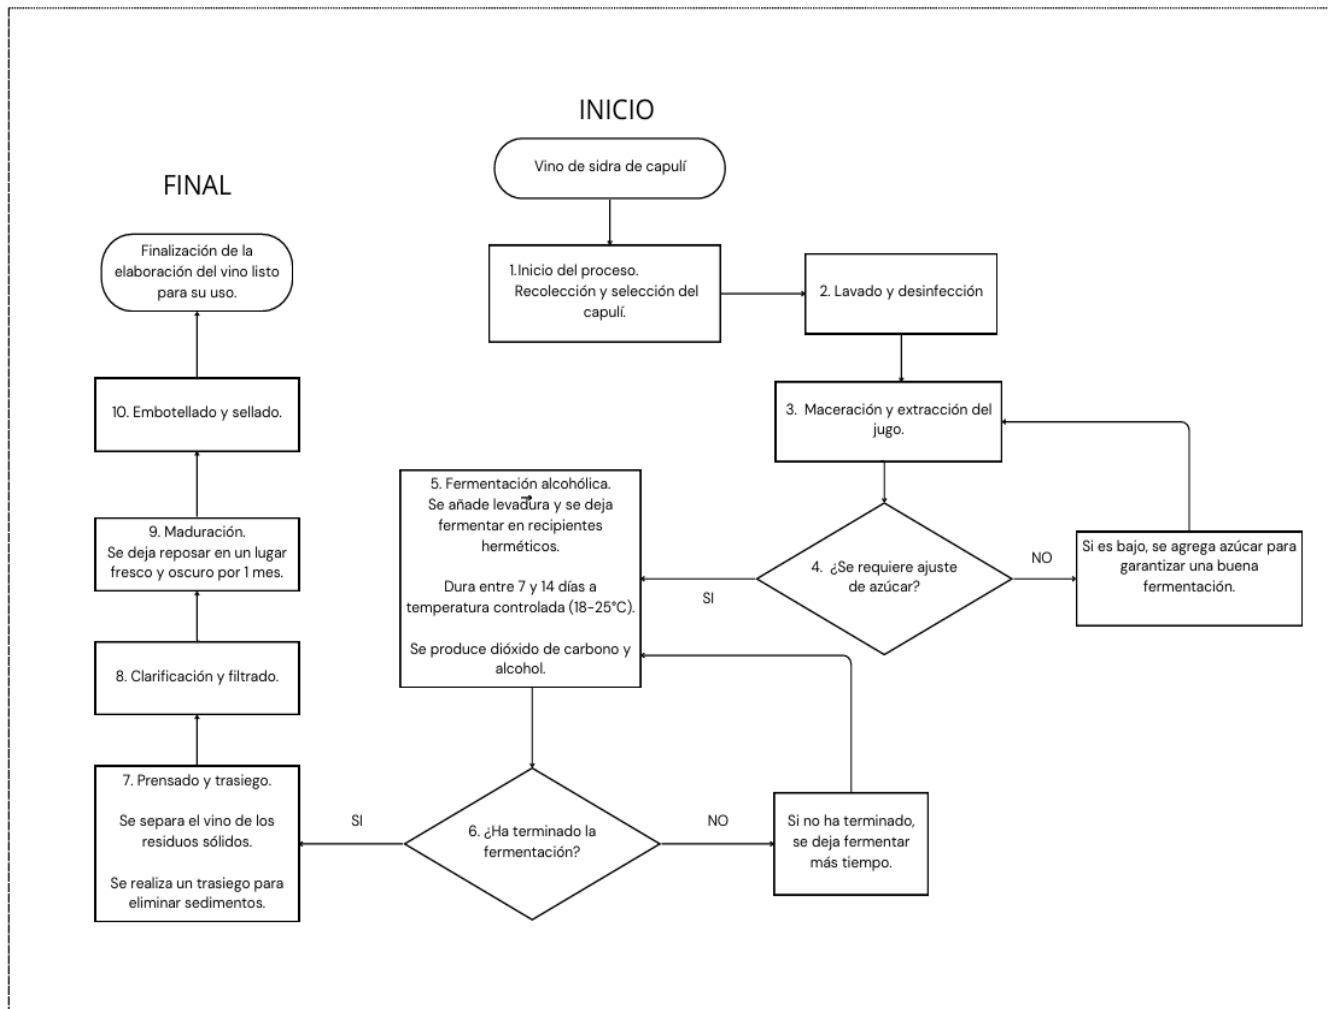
INICIO

Vino de sidra de capulí

1.Inicio del proceso. Recolección y selección del capulí.

2. Lavado y desinfección

3. Maceración y extracción del jugo.

4. ¿Se requiere ajuste de azúcar?

NO

Si es bajo, se agrega azúcar para garantizar una buena fermentación.

SI

5. Fermentación alcohólica. Se añade levadura y se deja fermentar en recipientes herméticos.

Dura entre 7 y 14 días a temperatura controlada (18-25°C).

Se produce dióxido de carbono y alcohol.

6. ¿Ha terminado la fermentación?

NO

Si no ha terminado, se deja fermentar más tiempo.

SI

7. Prensado y trasiego.

Se separa el vino de los residuos sólidos.

Se realiza un trasiego para eliminar sedimentos.

8. Clarificación y filtrado.

9. Maduración. Se deja reposar en un lugar fresco y oscuro por 1 mes.

10. Embotellado y sellado.

FINAL

Finalización de la elaboración del vino listo para su uso.